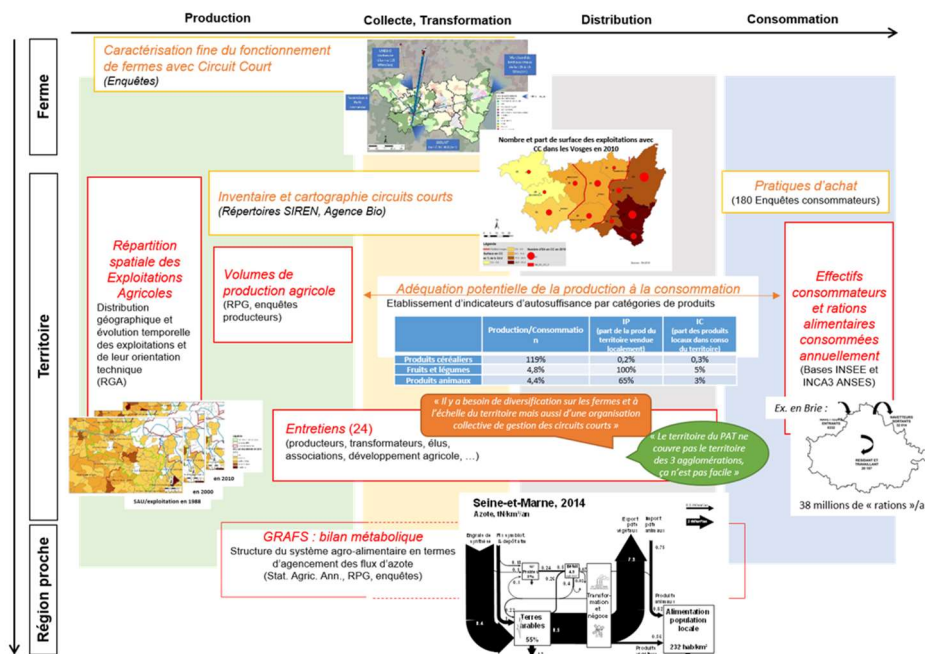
Production

Collecte, Transformation

Distribution

Consommation

Ferme

Caractérisation fine du fonctionnement de fermes avec Circuit Court

(Enquêtes)

Nombre et part de surface des exploitations avec CC dans les Vosges en 2010

Territoire

Inventaire et cartographie circuits courts

(Répertoires SIREN, Agence Bio)

Pratiques d'achat

(180 Enquêtes consommateurs)

Répartition spatiale des Exploitations Agricoles

Distribution géographique et évolution temporelle des exploitations et de leur orientation technique

(RGA)

Volumes de production agricole

(RPG, enquêtes producteurs)

Adéquation potentielle de la production à la consommation

Etablissement d'indicateurs d'autosuffisance par catégories de produits

| | Production/Consommation | IP (part de la prod du territoire vendue localement) | IC (part des produits locaux dans conso du territoire) |
|---|---|---|---|
| Produits céréaliers | 119% | 0,2% | 0,3% |
| Fruits et légumes | 4,8% | 100% | 5% |
| Produits animaux | 4,4% | 65% | 3% |

Effectifs consommateurs et rations alimentaires consommées annuellement

(Bases INSEE et INCA3 ANSES)

Ex. en Brie :

Entretiens (24)

(producteurs, transformateurs, élus, associations, développement agricole, …)

« Il y a besoin de diversification sur les fermes et à l'échelle du territoire mais aussi d'une organisation collective de gestion des circuits courts »

« Le territoire du PAT ne couvre pas le territoire des 3 agglomérations, ça n'est pas facile »

en 2010

en 2000

SAU/exploitation en 1988

38 millions de « rations »/a

Région proche

GRAFS : bilan métabolique

Structure du système agro-alimentaire en termes d'agencement des flux d'azote

(Stat. Agric. Ann., RPG, enquêtes)

Seine-et-Marne, 2014

Azote, tN/km²/an

Terres arables

55%

Transformation et négoce

Alimentation population locale

232 hab/km²